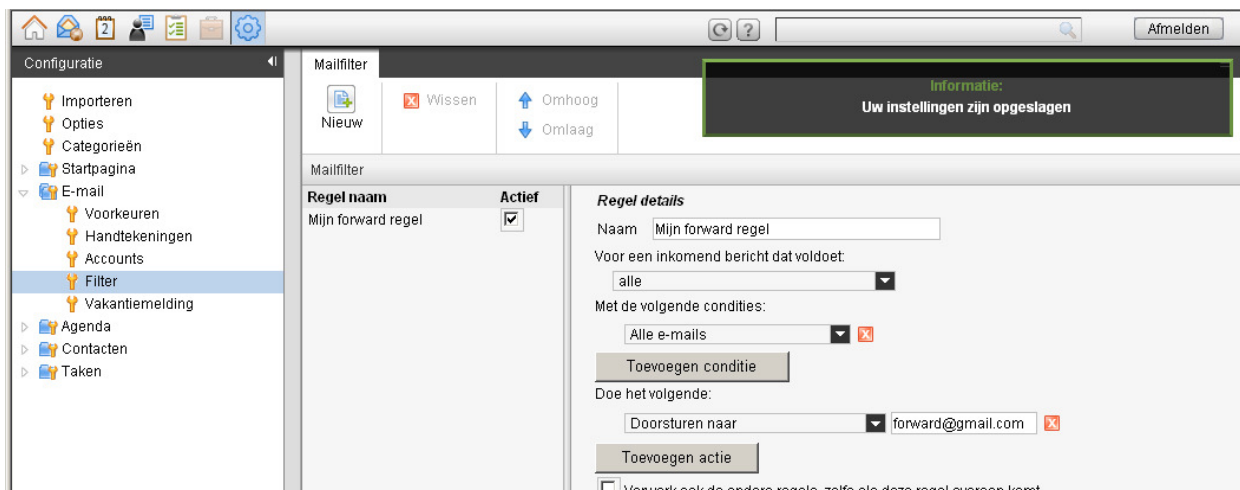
Afmelden

Configuratie

Importeren
Opties
Categorieën
Startpagina
E-mail
Voorkeuren
Handtekeningen
Accounts
Filter
Vakantiemelding
Agenda
Contacten
Taken

Mailfilter

Nieuw

Wissen

Omhoog

Omlaag

Informatie:
Uw instellingen zijn opgeslagen

Mailfilter

| Regel naam | Actief |
|---|---|
| Mijn forward regel | ☑ |

Regel details

Naam Mijn forward regel

Voor een inkomend bericht dat voldoet:

alle

Met de volgende condities:

Alle e-mails

Toevoegen conditie

Doe het volgende:

Doorsturen naar forward@gmail.com

Toevoegen actie

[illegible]